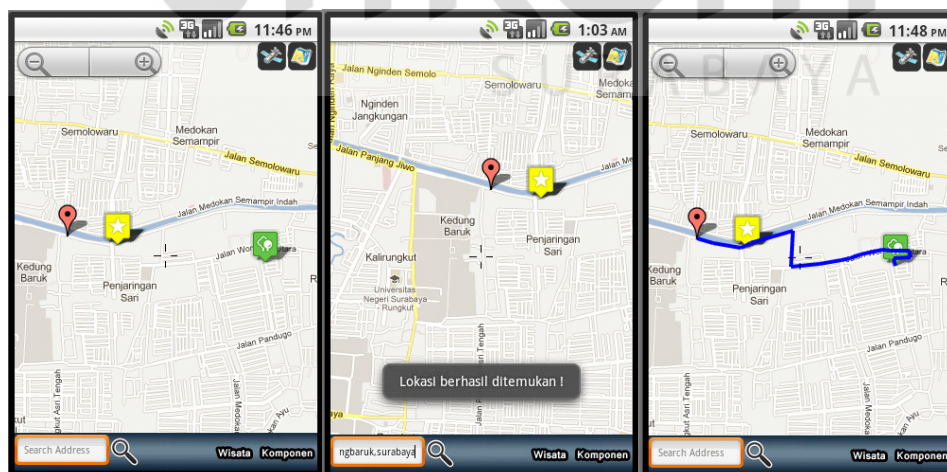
11:46 PM

Semolowaru
Medokan Semampir
Jalan Semolowaru
Jalan Medokan Semampir Indah
Jalan Wo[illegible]ara
Kedung Baruk
Penjaringan Sari
Jalan Pandugo
Jalan Medokan Ayu
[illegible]ut Asri Tengah

Search Address
Wisata
Komponen

1:03 AM

Jalan Nginden Semolo
Semolowaru
Medokan Semam
Nginden Jangkungan
Jalan Panjang Jiwo
Jalan Me
Kedung Baruk
Penjaringan Sari
Kalirungkut
Universitas Negeri Surabaya Rungkut
Jalan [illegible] Tengah
Lokasi berhasil ditemukan !

ngbaruk,surabaya
Wisata
Komponen

11:48 PM

SURABAYA

Semolowaru
Medokan Semampir
Jalan Semolowaru
Jalan Medokan Semampir Indah
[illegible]ara
Kedung Baruk
Penjaringan Sari
Jalan Pandugo
Jalan Medokan Ayu
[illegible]ut Asri Tengah

Search Address
Wisata
Komponen